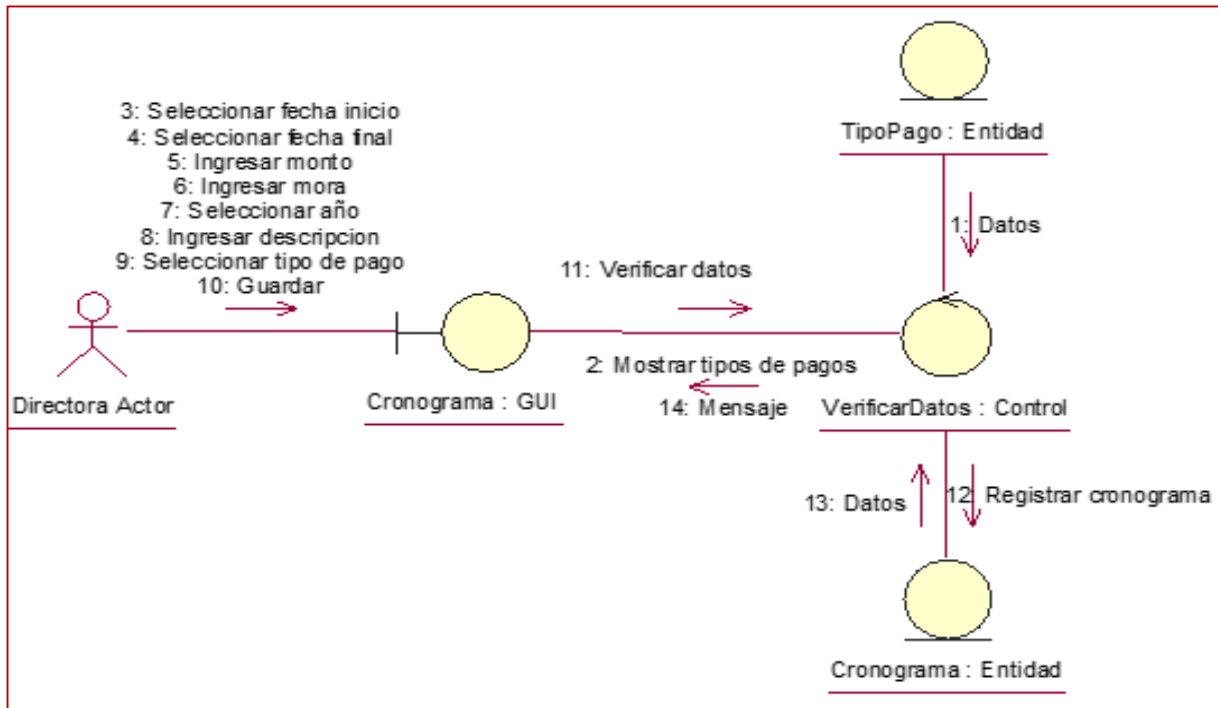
3: Seleccionar fecha inicio
4: Seleccionar fecha final
5: Ingresar monto
6: Ingresar mora
7: Seleccionar año
8: Ingresar descripcion
9: Seleccionar tipo de pago
10: Guardar

TipoPago : Entidad

1: Datos

11: Verificar datos

Directora Actor

Cronograma : GUI

2: Mostrar tipos de pagos
14: Mensaje

VerificarDatos : Control

13: Datos

12: Registrar cronograma

Cronograma : Entidad